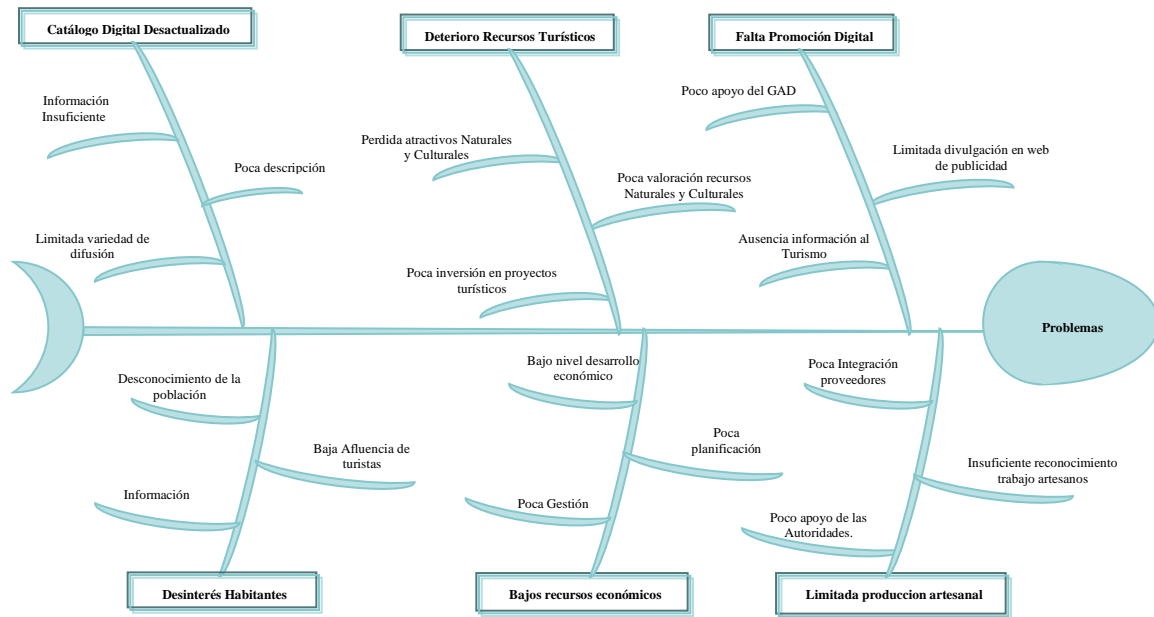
Catálogo Digital Desactualizado

Información Insuficiente

Poca descripción

Limitada variedad de difusión

Deterioro Recursos Turísticos

Perdida atractivos Naturales y Culturales

Poca valoración recursos Naturales y Culturales

Poca inversión en proyectos turísticos

Falta Promoción Digital

Poco apoyo del GAD

Limitada divulgación en web de publicidad

Ausencia información al Turismo

Problemas

Desconocimiento de la población

Baja Afluencia de turistas

Información

Desinterés Habitantes

Bajo nivel desarrollo económico

Poca planificación

Poca Gestión

Bajos recursos económicos

Poca Integración proveedores

Insuficiente reconocimiento trabajo artesanos

Poco apoyo de las Autoridades.

Limitada produccion artesanal